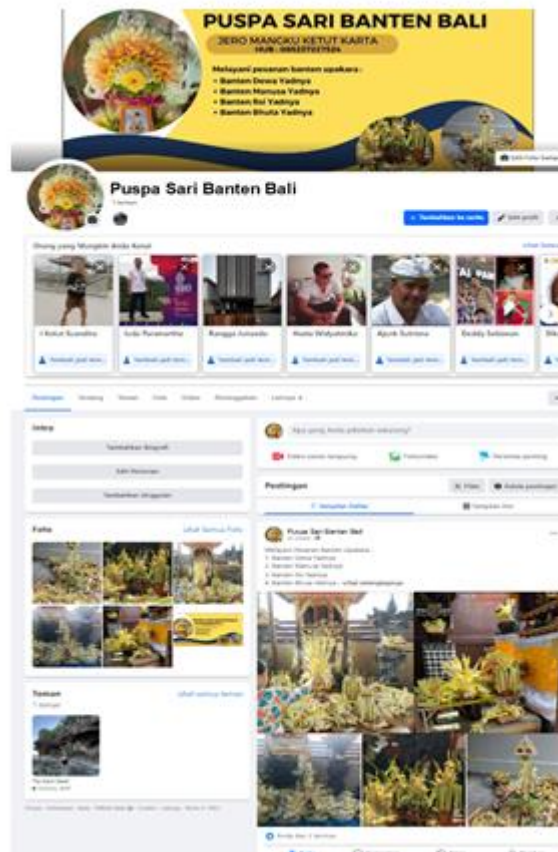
PUSPA SARI BANTEN BALI

JERO MANGKU KETUT KARTA
HUB : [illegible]

Melayani pesanan banten upakara :
• Banten Dewa Yadnya
• Banten Manusa Yadnya
• Banten Rsi Yadnya
• Banten Bhuta Yadnya

Puspa Sari Banten Bali

Tambahkan ke cerita
Edit profil

Orang yang Mungkin Anda Kenal
Lihat Semua

I Ketut Suandra
Ketut Purnamartha
Ranggaa Juswadio
Made Widyaksa
Ajunk Sutrawa
Deddy Sebasean

Tambah jadi teman
Tambah jadi teman
Tambah jadi teman
Tambah jadi teman
Tambah jadi teman
Tambah jadi teman

Postingan
Tentang
Teman
Foto
Video
Check-in
Lainnya

Intro
Tambahkan Bio
Edit Detail
Tambahkan Unggulan

Foto
Lihat Semua Foto

Teman
Lihat semua teman
1 teman

Apa yang Anda pikirkan sekarang?
Video siaran langsung
Foto/video
Peristiwa penting

Postingan
Filter
Kelola postingan
Tampilan Daftar
Tampilan Kisi

Puspa Sari Banten Bali
Melayani Pesanan Banten Upakara :
1. Banten Dewa Yadnya
2. Banten Manusa Yadnya
3. Banten Rsi Yadnya
4. Banten Bhuta Yadnya ... Lihat Selengkapnya